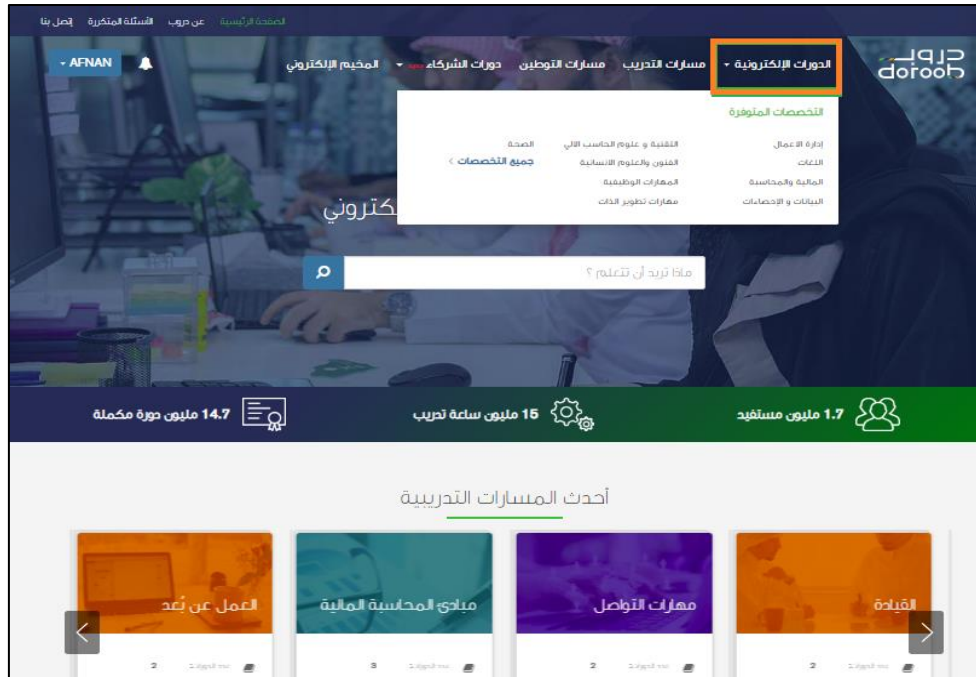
الصفحة الرئيسية عن دروب الأسئلة المتكررة إتصل بنا

دروب doroob

الدورات الإلكترونية مسارات التدريب مسارات التوطين دورات الشركاء جديد المخيم الإلكتروني

AFNAN

التخصصات المتوفرة

إدارة الاعمال
اللغات
المالية والمحاسبة
البيانات و الإحصاءات

التقنية و علوم الحاسب الآلي
الفنون والعلوم الانسانية
المهارات الوظيفية
مهارات تطوير الذات

الصحة
جميع التخصصات

كتروني

ماذا تريد أن تتعلم ؟

1.7 مليون مستفيد
15 مليون ساعة تدريب
14.7 مليون دورة مكملة

أحدث المسارات التدريبية

القيادة
مهارات التواصل
مبادئ المحاسبة المالية
العمل عن بُعد

عدد الدورات 2
عدد الدورات 2
عدد الدورات 3
عدد الدورات 2